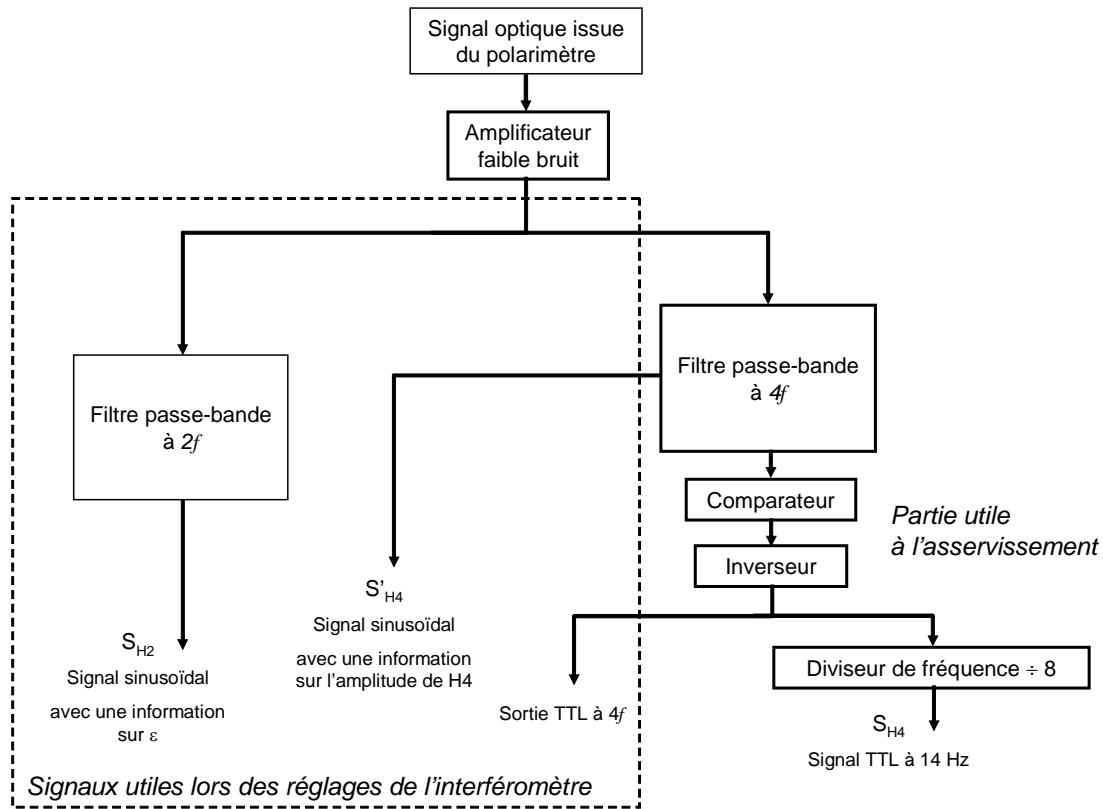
Signal optique issue du polarimètre

Amplificateur faible bruit

Filtre passe-bande à $2f$

Filtre passe-bande à $4f$

Comparateur

Partie utile à l'asservissement

Inverseur

$S'_{H4}$
Signal sinusoïdal
avec une information sur l'amplitude de H4

$S_{H2}$
Signal sinusoïdal
avec une information sur $\varepsilon$

Sortie TTL à $4f$

Diviseur de fréquence $\div$ 8

$S_{H4}$
Signal TTL à 14 Hz

Signaux utiles lors des réglages de l'interféromètre